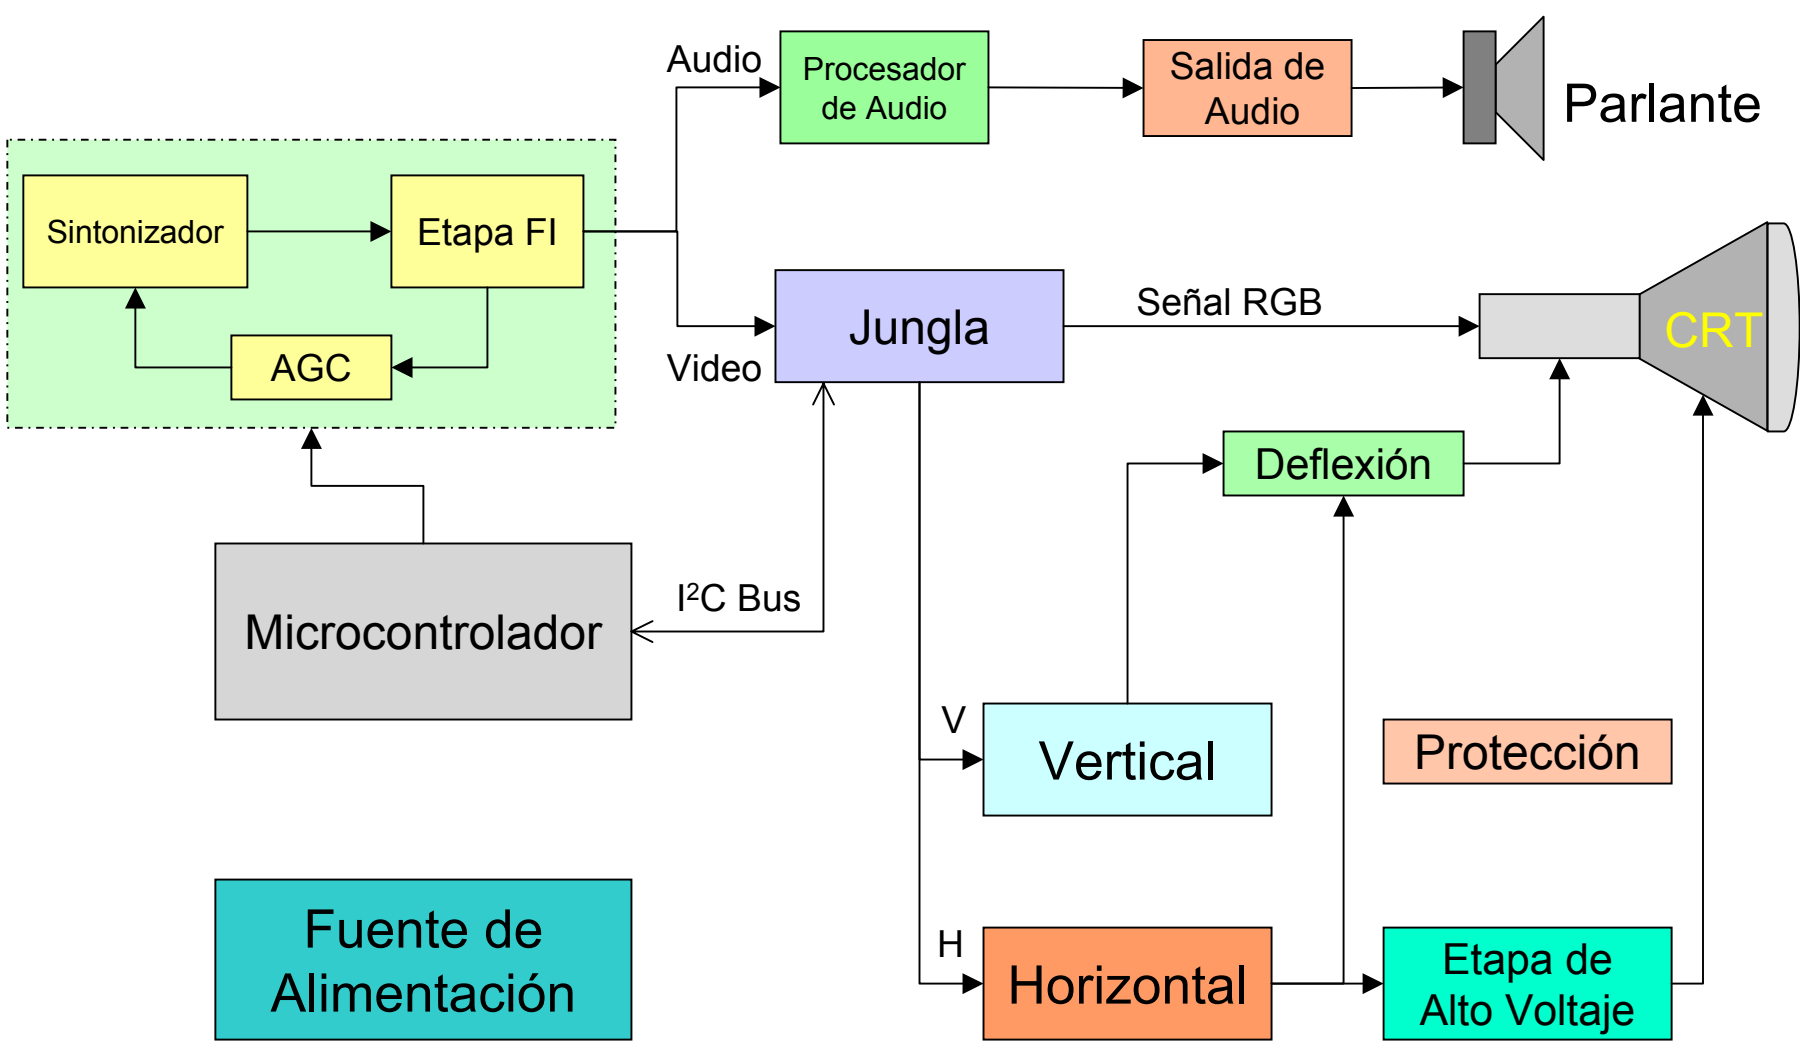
Audio

Procesador de Audio

Salida de Audio

Parlante

Sintonizador

Etapa FI

AGC

Jungla

Señal RGB

CRT

Video

Deflexión

Microcontrolador

$I^2C$ Bus

V

Vertical

Protección

Fuente de Alimentación

H

Horizontal

Etapa de Alto Voltaje